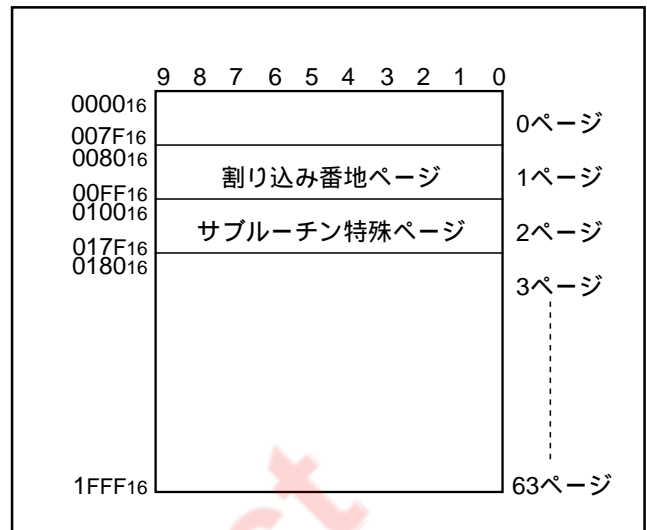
9 8 7 6 5 4 3 2 1 0

$0000_{16}$

$007F_{16}$

$0080_{16}$

$00FF_{16}$

$0100_{16}$

$017F_{16}$

$0180_{16}$

$1FFF_{16}$

割り込み番地ページ

サブルーチン特殊ページ

0ページ

1ページ

2ページ

3ページ

63ページ